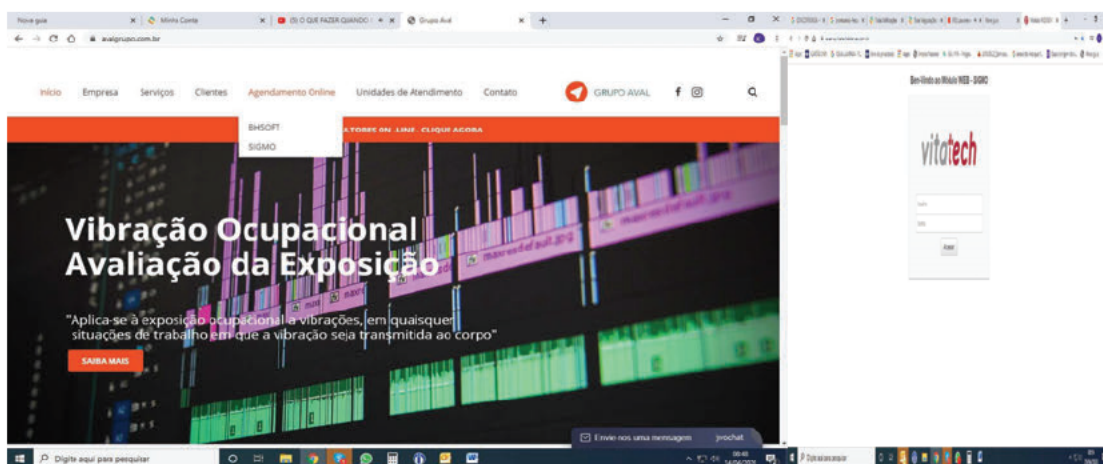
Nova guia | Minha Conta | (9) O QUE FAZER QUANDO | Grupo Aval

avalgrupo.com.br

Início Empresa Serviços Clientes Agendamento Online Unidades de Atendimento Contato GRUPO AVAL

BHSOFT
SIGMO

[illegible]LTORES ON-LINE. CLIQUE AGORA

Vibração Ocupacional
Avaliação da Exposição

"Aplica-se à exposição ocupacional a vibrações, em quaisquer situações de trabalho em que a vibração seja transmitida ao corpo"

SAIBA MAIS

Envie-nos uma mensagem jivochat

Digite aqui para pesquisar

Bem-Vindo ao Módulo WEB - SIGMO

vitatech

Entrar

Digite aqui para pesquisar